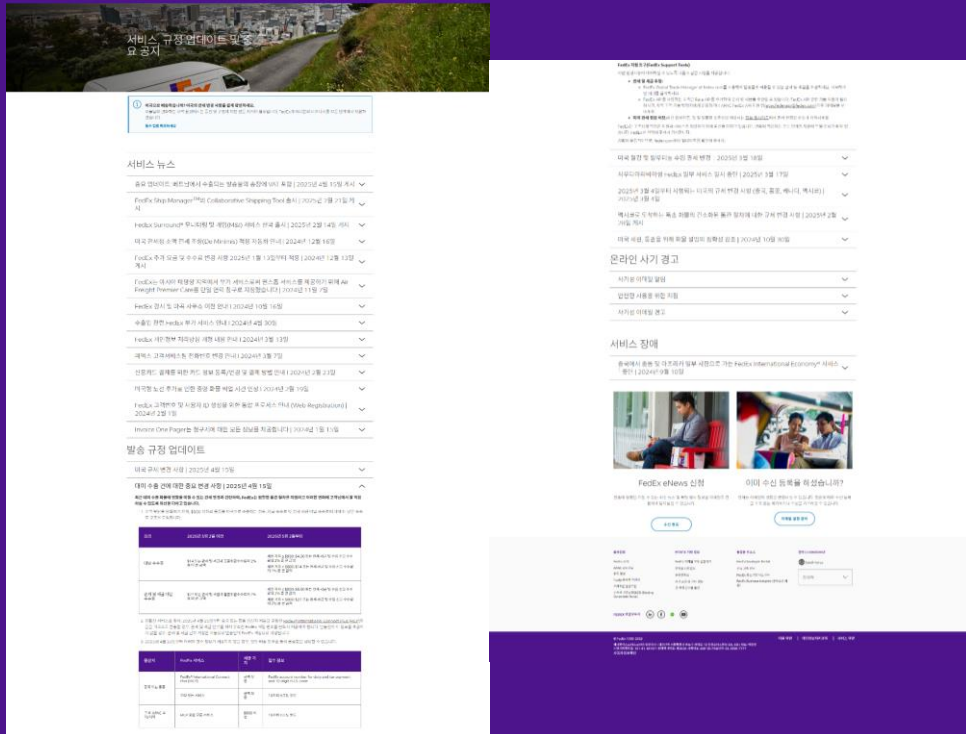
서비스 규정 업데이트 및 중요 공지

서비스 뉴스

중요 업데이트: 베트남에서 수출되는 쌍용물품 출장에 대한 확장 | 2025년 4월 15일 게시

FedEx Ship Manager™의 Collaborative Shipping Tool 출시 | 2025년 3월 21일 게시

FedEx Surround® 무느와랑 및 개정(M&B) 서비스 전국 출시 | 2025년 3월 14일 게시

미국 면세 소액 면세 기준(De Minimis) 적용 자동화 안내 | 2024년 12월 16일

FedEx 추가 요금 및 수수료 변경 사항 2025년 1월 13일부터 적용 | 2024년 12월 13일 게시

FedEx 고객 사업지 책임을 위해 Air Freight Premier Care를 | 2024년 11월 7일

FedEx 정시 및 대체 서비스 이행 안내 | 2024년 10월 16일

수출된 관한 FedEx 부가 서비스 안내 | 2024년 4월 30일

FedEx 개인정보 처리방침 개정 내용 안내 | 2024년 3월 13일

페덱스 고객서비스 전화번호 변경 안내 | 2024년 3월 7일

신용카드 결제를 위한 카드 정보 등록/변경 및 결제 방법 안내 | 2024년 2월 23일

FedEx 고객분께 및 사용자 ID 생성을 위한 등록 웹 등록 안내 (Web Registration) | 2024년 2월 1일

Invoice One Pager는 청구서에 대한 요점 정보를 제공합니다 | 2024년 1월 11일

발송 규정 업데이트

미국 규제 변경 사항 | 2025년 4월 15일

대미 수출 관세에 대한 중요 변경 사항 | 2025년 4월 15일

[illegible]

FedEx 지원 도구(FedEx Support Tools)

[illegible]

미국 협정 및 협력되는 유럽 관세 변경 : 2025년 3월 18일

자유무역화에 따른 FedEx 일부 서비스 임시 중단 | 2025년 3월 17일

2025년 3월 4일부터 시행되는 미국의 규정 변경 사항 (중국, 홍콩, 캐나다, 멕시코) | 2025년 3월 4일

멕시코로 적용되는 특송 화물의 간소화된 통관 절차에 대한 규정 변경 사항 | 2025년 2월 26일 게시

미국 세관, 응급을 위한 화물 발생의 통합된 공조 | 2024년 10월 30일

온라인 사기 경고

사기성 이메일 알림

안전한 사용을 위한 지침

사기성 이메일 경고

서비스 장애

중국에서 출발 및 미주로의 일부 서비스 중단으로 인한 FedEx International Economy® 서비스 중단 | 2024년 9월 10일

FedEx eNews 신청

이미 수신 등록을 하셨습니까?